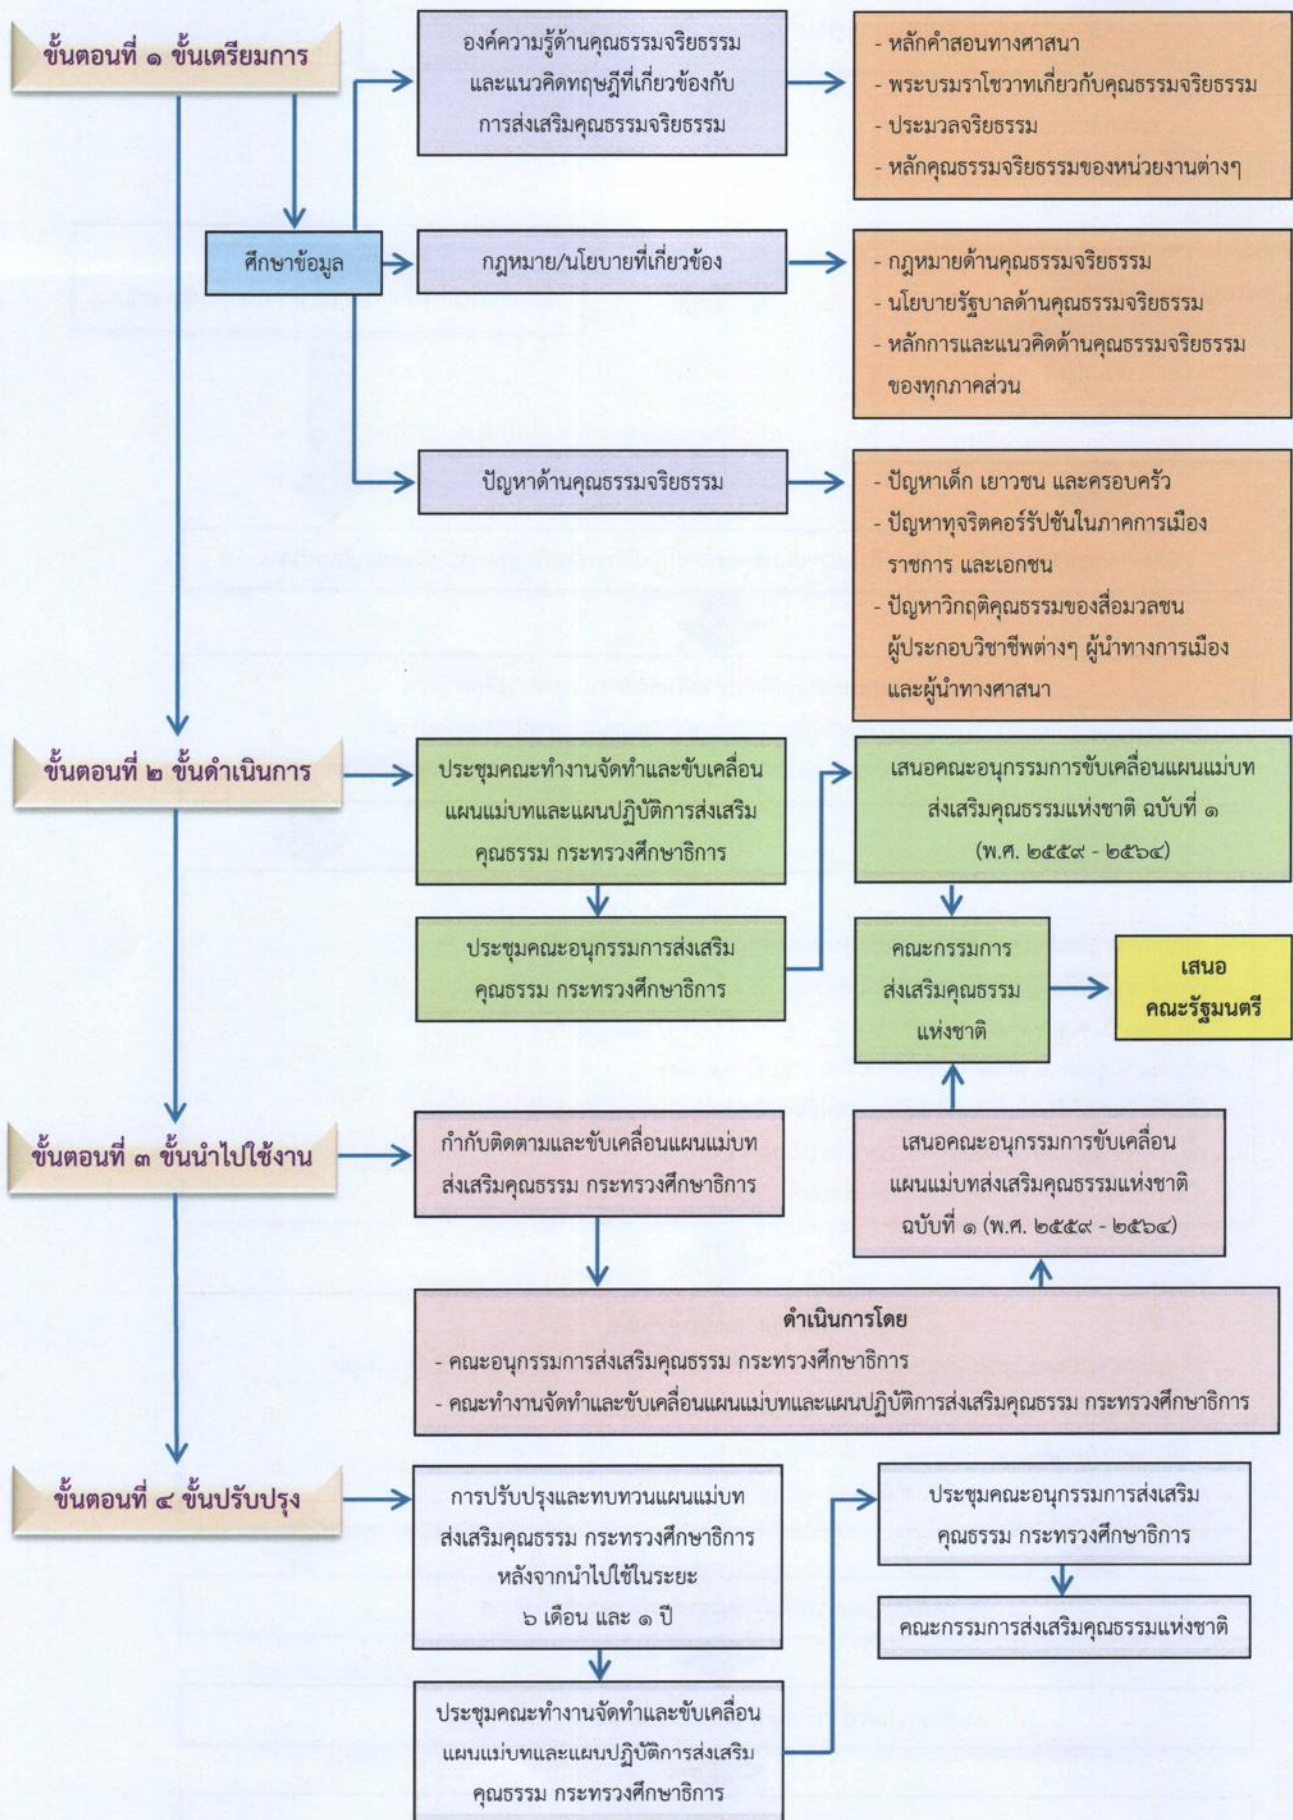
ขั้นตอนที่ ๑ ขั้นเตรียมการ

องค์ความรู้ด้านคุณธรรมจริยธรรม และแนวคิดทฤษฎีที่เกี่ยวข้องกับการส่งเสริมคุณธรรมจริยธรรม

- หลักคำสอนทางศาสนา
- พระบรมราโชวาทเกี่ยวกับคุณธรรมจริยธรรม
- ประมวลจริยธรรม
- หลักคุณธรรมจริยธรรมของหน่วยงานต่างๆ

ศึกษาข้อมูล

กฎหมาย/นโยบายที่เกี่ยวข้อง

- กฎหมายด้านคุณธรรมจริยธรรม
- นโยบายรัฐบาลด้านคุณธรรมจริยธรรม
- หลักการและแนวคิดด้านคุณธรรมจริยธรรมของทุกภาคส่วน

ปัญหาด้านคุณธรรมจริยธรรม

- ปัญหาเด็ก เยาวชน และครอบครัว
- ปัญหาทุจริตคอร์รัปชันในภาคการเมือง ราชการ และเอกชน
- ปัญหาวิกฤติคุณธรรมของสื่อมวลชน ผู้ประกอบวิชาชีพต่างๆ ผู้นำทางการเมือง และผู้นำทางศาสนา

ขั้นตอนที่ ๒ ขั้นดำเนินการ

ประชุมคณะทำงานจัดทำและขับเคลื่อนแผนแม่บทและแผนปฏิบัติการส่งเสริมคุณธรรม กระทรวงศึกษาธิการ

เสนอคณะอนุกรรมการขับเคลื่อนแผนแม่บทส่งเสริมคุณธรรมแห่งชาติ ฉบับที่ ๑ (พ.ศ. ๒๕๕๙ - ๒๕๖๔)

ประชุมคณะอนุกรรมการส่งเสริมคุณธรรม กระทรวงศึกษาธิการ

คณะกรรมการส่งเสริมคุณธรรมแห่งชาติ

เสนอ คณะรัฐมนตรี

ขั้นตอนที่ ๓ ขั้นนำไปใช้งาน

กำกับติดตามและขับเคลื่อนแผนแม่บทส่งเสริมคุณธรรม กระทรวงศึกษาธิการ

เสนอคณะอนุกรรมการขับเคลื่อนแผนแม่บทส่งเสริมคุณธรรมแห่งชาติ ฉบับที่ ๑ (พ.ศ. ๒๕๕๙ - ๒๕๖๔)

ดำเนินการโดย
- คณะอนุกรรมการส่งเสริมคุณธรรม กระทรวงศึกษาธิการ
- คณะทำงานจัดทำและขับเคลื่อนแผนแม่บทและแผนปฏิบัติการส่งเสริมคุณธรรม กระทรวงศึกษาธิการ

ขั้นตอนที่ ๔ ขั้นปรับปรุง

การปรับปรุงและทบทวนแผนแม่บทส่งเสริมคุณธรรม กระทรวงศึกษาธิการ หลังจากนำไปใช้ในระยะ ๖ เดือน และ ๑ ปี

ประชุมคณะอนุกรรมการส่งเสริมคุณธรรม กระทรวงศึกษาธิการ

คณะกรรมการส่งเสริมคุณธรรมแห่งชาติ

ประชุมคณะทำงานจัดทำและขับเคลื่อนแผนแม่บทและแผนปฏิบัติการส่งเสริมคุณธรรม กระทรวงศึกษาธิการ